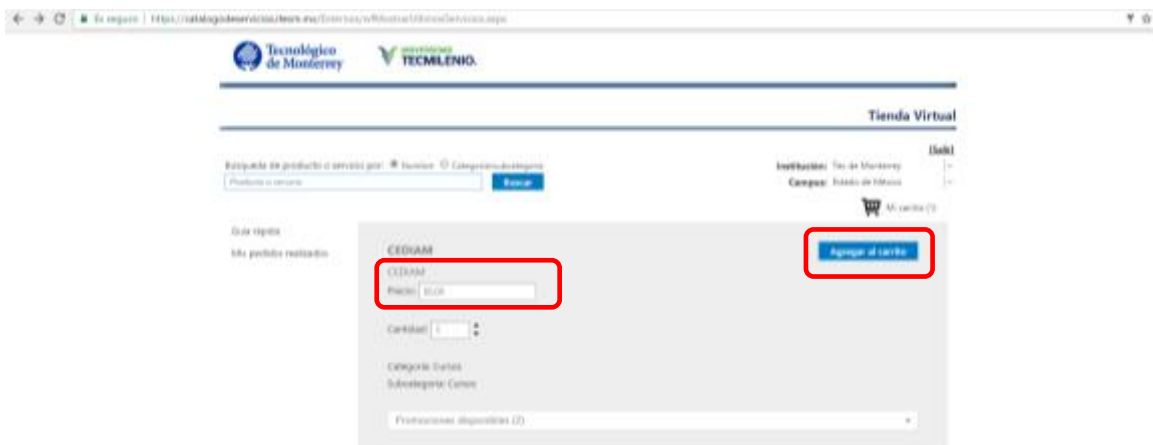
Es seguro | https://catalogodeservicios.itesm.mx/Externos/wfMostrarUbicarServicios.aspx

Tecnológico de Monterrey

TECMILENIO.

Tienda Virtual

[Salir]

Búsqueda de producto o servicio por: Nombre Categoría/subcategoría

Producto o servicio

Buscar

Institución: Tec de Monterrey

Campus: Estado de México

Mi carrito (1)

Guía rápida

Mis pedidos realizados

CEDIAM

Agregar al carrito

CEDIAM

Precio: $0.00

Cantidad: 1

Categoría: Cursos

Subcategoría: Cursos

Promociones disponibles (2)